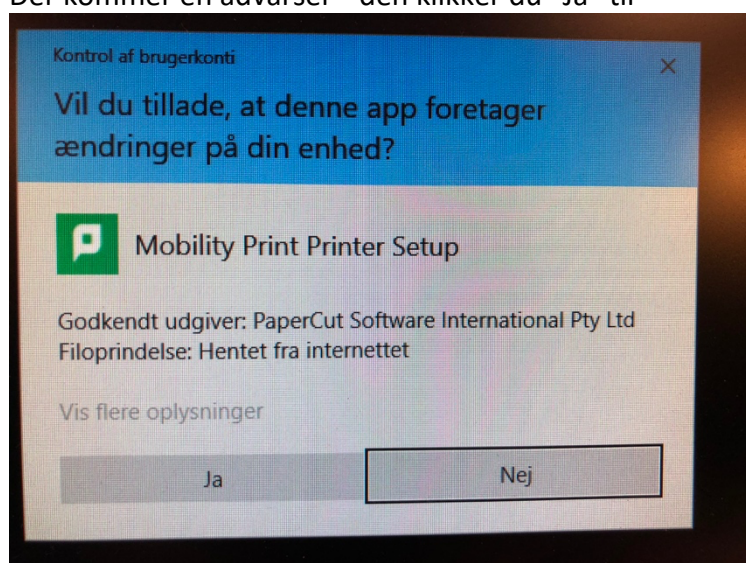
Der kommer en advarsel - den klikker du "Ja" til

Kontrol af brugerkonti

×

Vil du tillade, at denne app foretager ændringer på din enhed?

Mobility Print Printer Setup

Godkendt udgiver: PaperCut Software International Pty Ltd
Filoprindelse: Hentet fra internettet

Vis flere oplysninger

Ja

Nej